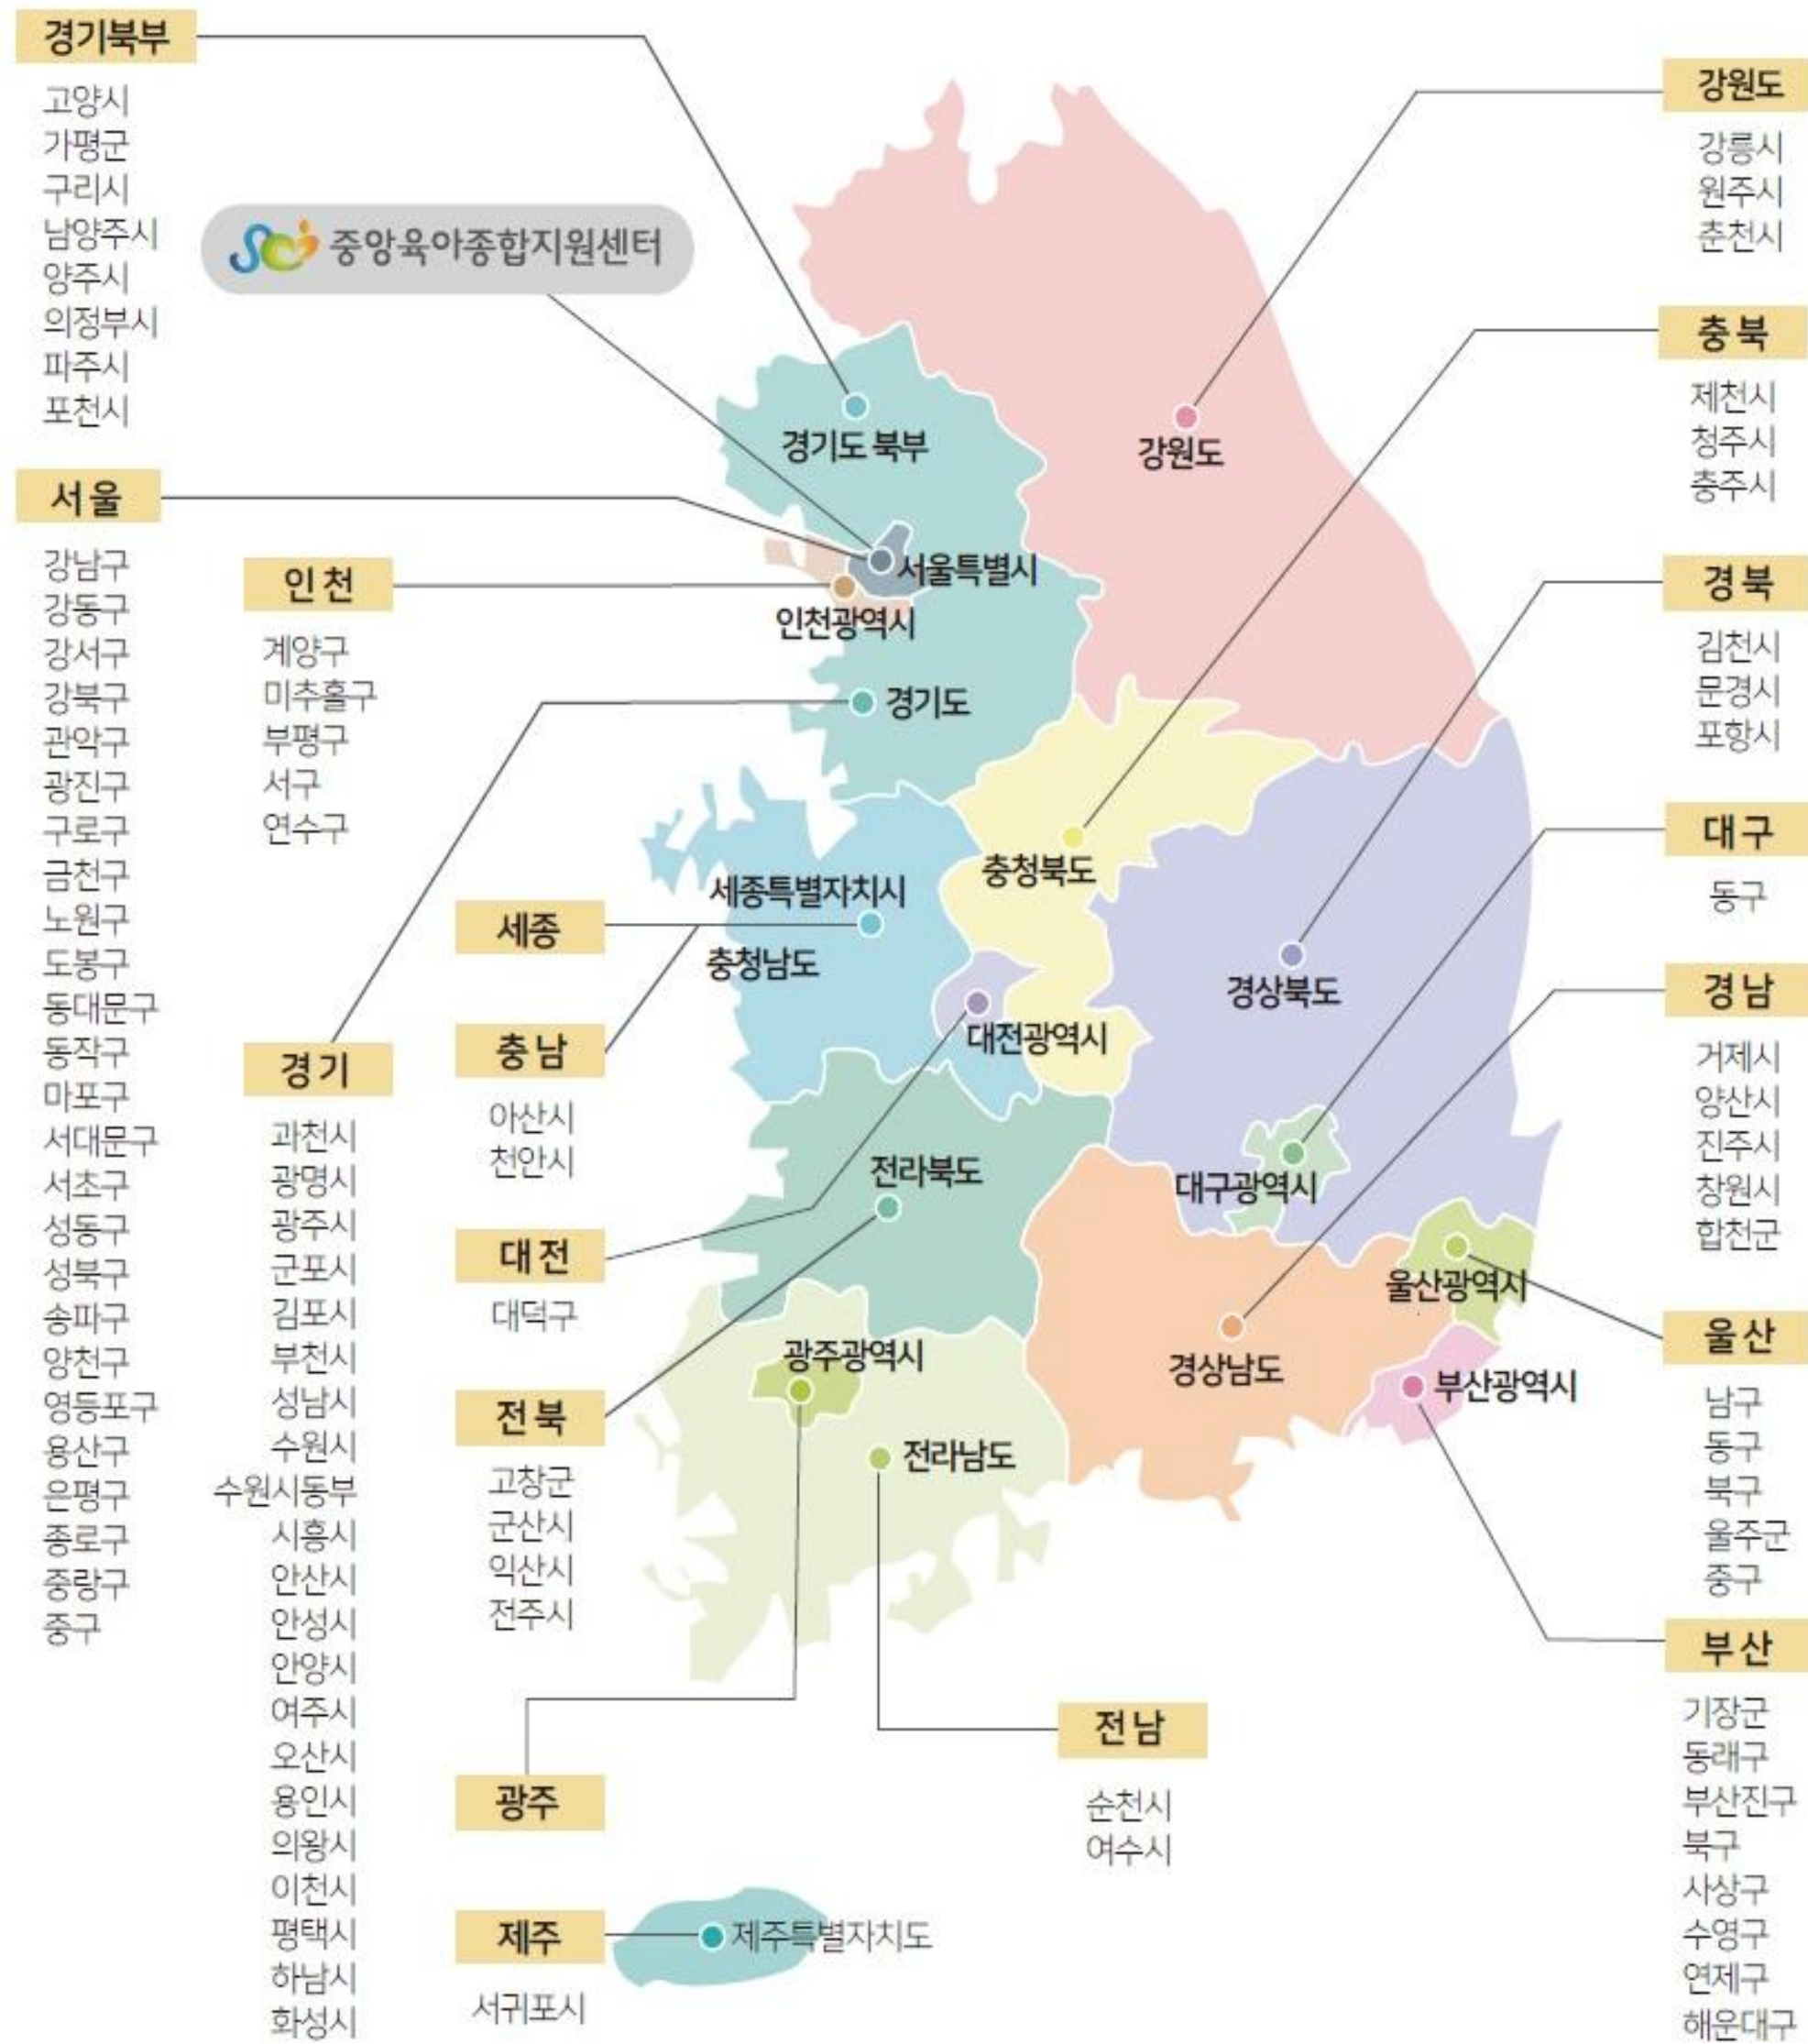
경기북부

고양시
가평군
구리시
남양주시
양주시
의정부시
파주시
포천시

중앙육아종합지원센터

서울

강남구
강동구
강서구
강북구
관악구
광진구
구로구
금천구
노원구
도봉구
동대문구
동작구
마포구
서대문구
서초구
성동구
성북구
송파구
양천구
영등포구
용산구
은평구
종로구
중랑구
중구

인천

계양구
미추홀구
부평구
서구
연수구

경기

과천시
광명시
광주시
군포시
김포시
부천시
성남시
수원시
수원시동부
시흥시
안산시
안성시
안양시
여주시
오산시
용인시
의왕시
이천시
평택시
하남시
화성시

세종

충남

아산시
천안시

대전

대덕구

전북

고창군
군산시
익산시
전주시

광주

제주

서귀포시

경기도 북부
서울특별시
인천광역시
경기도
강원도
충청북도
세종특별자치시
충청남도
대전광역시
경상북도
전라북도
대구광역시
울산광역시
광주광역시
경상남도
부산광역시
전라남도
제주특별자치도

전남

순천시
여수시

강원도

강릉시
원주시
춘천시

충북

제천시
청주시
충주시

경북

김천시
문경시
포항시

대구

동구

경남

거제시
양산시
진주시
창원시
합천군

울산

남구
동구
북구
울주군
중구

부산

기장군
동래구
부산진구
북구
사상구
수영구
연제구
해운대구